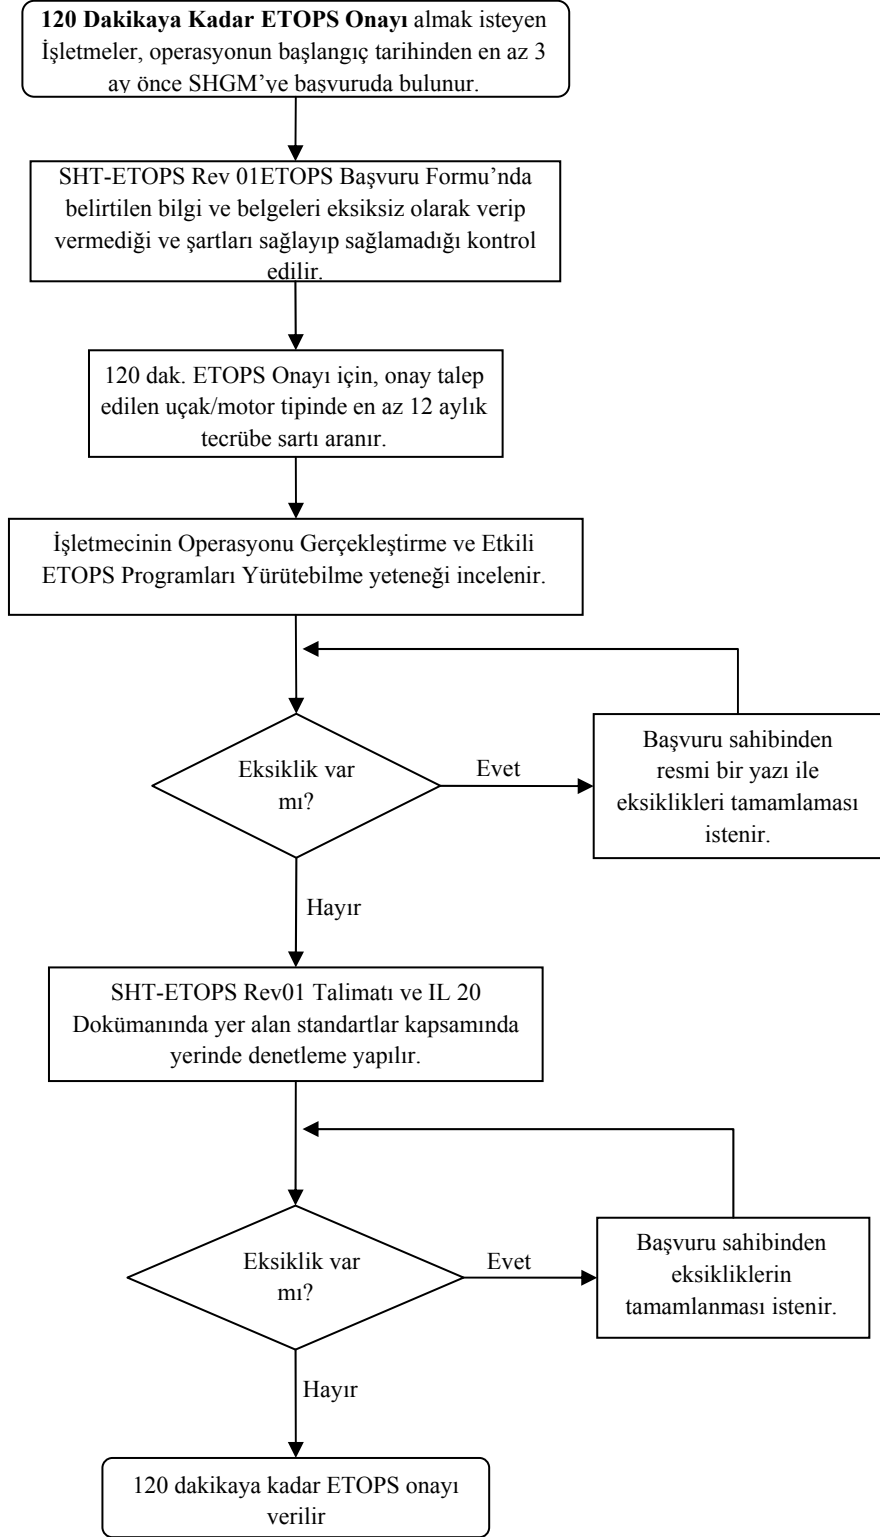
**120 Dakikaya Kadar ETOPS Onayı** almak isteyen İşletmeler, operasyonun başlangıç tarihinden en az 3 ay önce SHGM'ye başvuruda bulunur.

SHT-ETOPS Rev 01ETOPS Başvuru Formu'nda belirtilen bilgi ve belgeleri eksiksiz olarak verip vermediği ve şartları sağlayıp sağlamadığı kontrol edilir.

120 dak. ETOPS Onayı için, onay talep edilen uçak/motor tipinde en az 12 aylık tecrübe sartı aranır.

İşletmecinin Operasyonu Gerçekleştirme ve Etkili ETOPS Programları Yürütebilme yeteneği incelenir.

Eksiklik var mı?

Evet

Başvuru sahibinden resmi bir yazı ile eksiklikleri tamamlaması istenir.

Hayır

SHT-ETOPS Rev01 Talimatı ve IL 20 Dokümanında yer alan standartlar kapsamında yerinde denetleme yapılır.

Eksiklik var mı?

Evet

Başvuru sahibinden eksikliklerin tamamlanması istenir.

Hayır

120 dakikaya kadar ETOPS onayı verilir